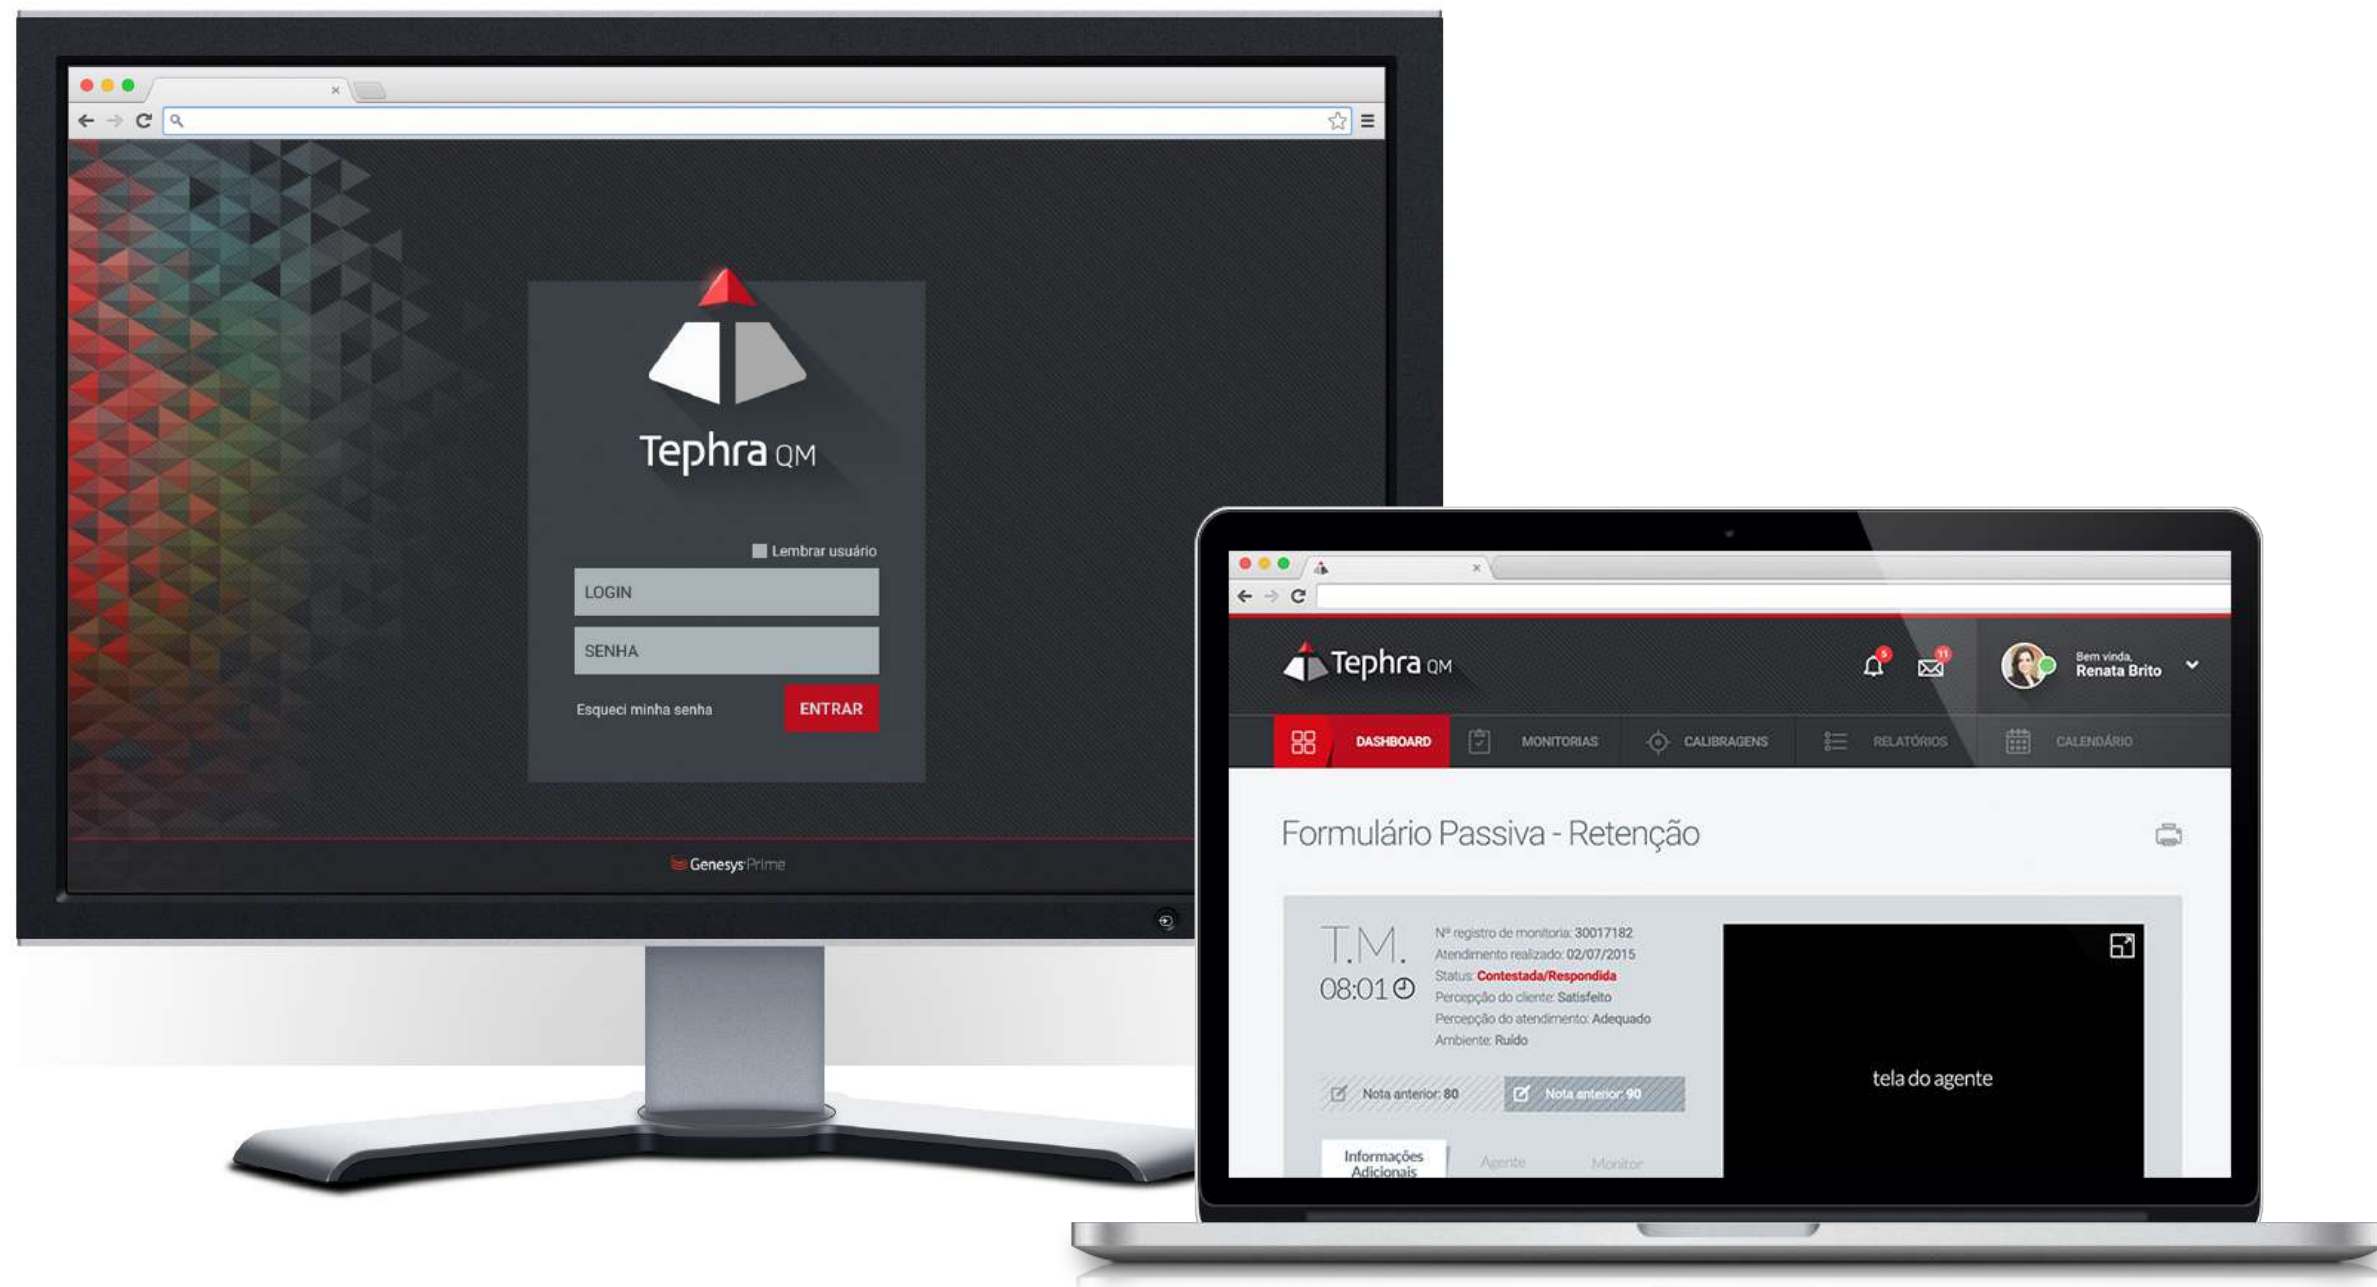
Tephra QM

Lembrar usuário

LOGIN

SENHA

Esqueci minha senha

ENTRAR

GenesysPrime

Tephra QM

5

11

Bem vinda,
Renata Brito

DASHBOARD

MONITORIAS

CALIBRAGENS

RELATÓRIOS

CALENDÁRIO

Formulário Passiva - Retenção

T.M.
08:01

Nº registro de monitoria: 30017182
Atendimento realizado: 02/07/2015
Status: Contestada/Respondida
Percepção do cliente: Satisfeito
Percepção do atendimento: Adequado
Ambiente: Ruído

Nota anterior: 80

Nota anterior: 90

tela do agente

Informações Adicionais

Agente

Monitor